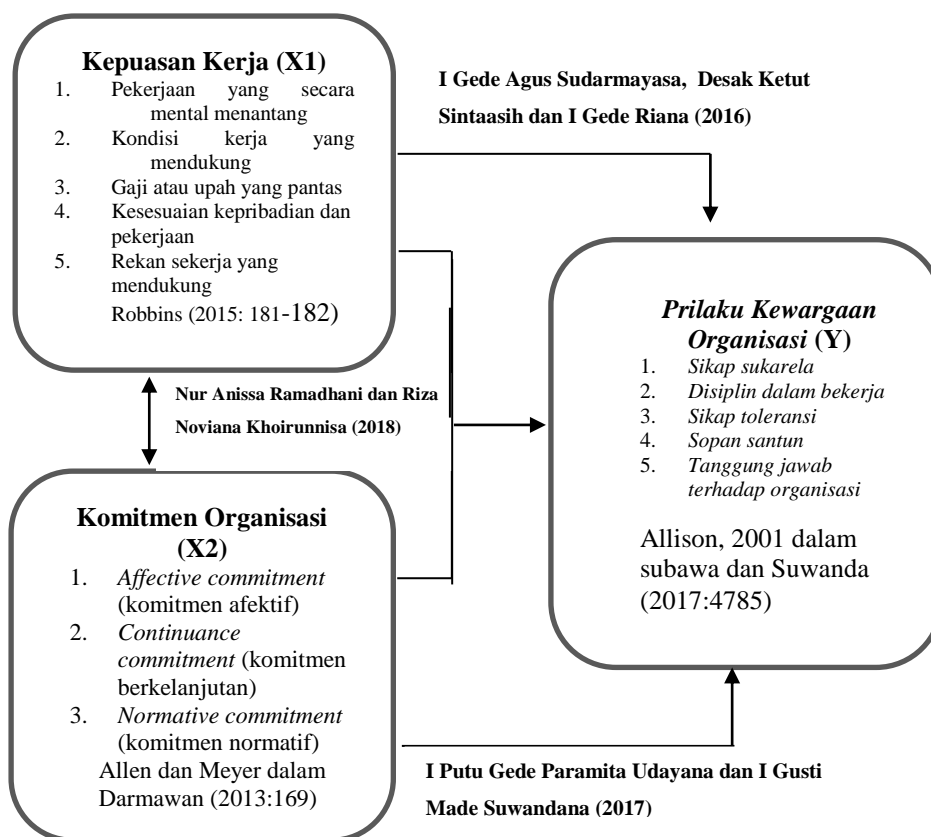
Kepuasan Kerja (X1)
1. Pekerjaan yang secara mental menantang
2. Kondisi kerja yang mendukung
3. Gaji atau upah yang pantas
4. Kesesuaian kepribadian dan pekerjaan
5. Rekan sekerja yang mendukung
Robbins (2015: 181-182)

I Gede Agus Sudarmayasa, Desak Ketut Sintaasih dan I Gede Riana (2016)

Prilaku Kewargaan Organisasi (Y)
1. Sikap sukarela
2. Disiplin dalam bekerja
3. Sikap toleransi
4. Sopan santun
5. Tanggung jawab terhadap organisasi
Allison, 2001 dalam subawa dan Suwanda (2017:4785)

Nur Anissa Ramadhani dan Riza Noviana Khoirunnisa (2018)

Komitmen Organisasi (X2)
1. Affective commitment (komitmen afektif)
2. Continuance commitment (komitmen berkelanjutan)
3. Normative commitment (komitmen normatif)
Allen dan Meyer dalam Darmawan (2013:169)

I Putu Gede Paramita Udayana dan I Gusti Made Suwandana (2017)